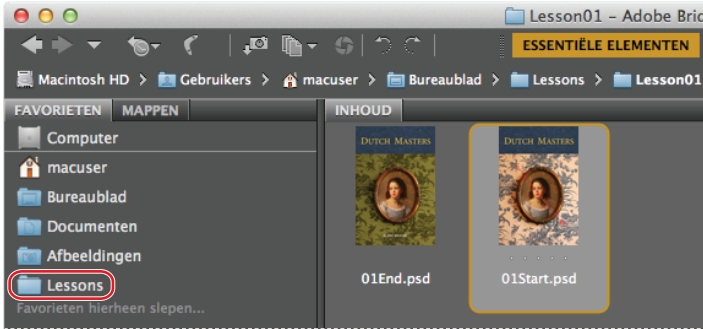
Lesson01 - Adobe Bric

ESSENTIËLE ELEMENTEN

Macintosh HD > Gebruikers > macuser > Bureaublad > Lessons > Lesson01

FAVORIETEN MAPPEN

Computer
macuser
Bureaublad
Documenten
Afbeeldingen
Lessons
Favorieten hierheen slepen...

INHOUD

DUTCH MASTERS
01End.psd

DUTCH MASTERS
01Start.psd